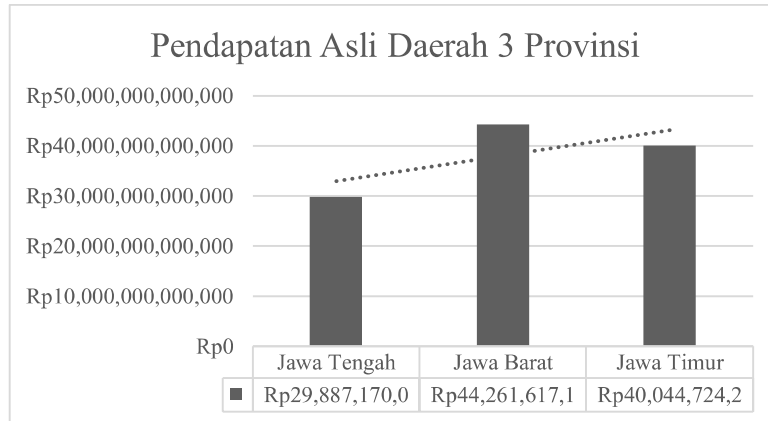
Pendapatan Asli Daerah 3 Provinsi

Rp50,000,000,000,000
Rp40,000,000,000,000
Rp30,000,000,000,000
Rp20,000,000,000,000
Rp10,000,000,000,000
Rp0

| | Jawa Tengah | Jawa Barat | Jawa Timur |
|---|---|---|---|
| ■ | Rp29,887,170,0 | Rp44,261,617,1 | Rp40,044,724,2 |